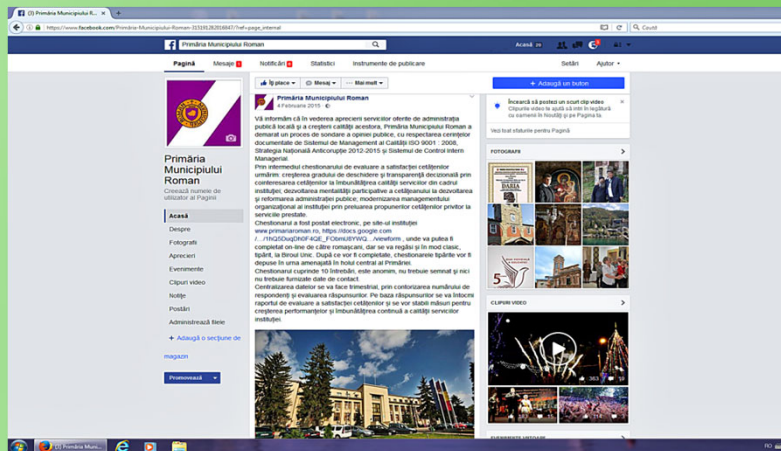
(3) Primăria Municipiului R... ×
https://www.facebook.com/Primaria-Municipiului-Roman-315918290166847/?ref=page_internal
Căută

Primăria Municipiului Roman
Acasă 20
Setări Ajutor

Pagină Mesaje Notificări Statistici Instrumente de publicare

Primăria Municipiului Roman
Creează numele de utilizator al Paginii

Acasă
Despre
Fotografii
Aprecieri
Evenimente
Clipuri video
Notițe
Postări
Administrează filele
+ Adaugă o secțiune de magazin
Promovează

Îți place Mesaj Mai mult
+ Adaugă un buton

Primăria Municipiului Roman
4 Februarie 2015

Vă informăm că în vederea aprecierii serviciilor oferite de administrația publică locală și a creșterii calității acestora, Primăria Municipiului Roman a demarat un proces de sondare a opiniei publice, cu respectarea cerințelor documentelor de Sistemul de Management al Calității ISO 9001 : 2008, Strategia Națională Anticorupție 2012-2015 și Sistemul de Control Intern Managerial.
Prin intermediul chestionarului de evaluare a satisfacției cetățenilor urmărim: creșterea gradului de deschidere și transparență decizională prin cointeresarea cetățenilor la îmbunătățirea calității serviciilor din cadrul instituției; dezvoltarea mentalității participative a cetățeanului la dezvoltarea și reformarea administrației publice; modernizarea managementului organizațional al instituției prin preluarea propunerilor cetățenilor privitor la serviciile prestate.
Chestionarul a fost postat electronic, pe site-ul instituției www.primariaroman.ro, https://docs.google.com /.../1thQ5DuqDh0F4QE_FObmU8YWG.../viewform , unde va putea fi completat on-line de către romașcani, dar se va regăsi și în mod clasic, tipărit, la Biroul Unic. După ce vor fi completate, chestionarele tipărite vor fi depuse în urna amenajată în holul central al Primăriei.
Chestionarul cuprinde 10 întrebări, este anonim, nu trebuie semnat și nici nu trebuie furnizate date de contact.
Centralizarea datelor se va face trimestrial, prin contorizarea numărului de respondenți și evaluarea răspunsurilor. Pe baza răspunsurilor se va întocmi raportul de evaluare a satisfacției cetățenilor și se vor stabili măsuri pentru creșterea performanțelor și îmbunătățirea continuă a calității serviciilor instituției.

Încearcă să postezi un scurt clip video
Clipurile video te ajută să intri în legătură cu oamenii în Noutăți și pe Pagina ta.
Vezi toate statisticile pentru Pagină

FOTOGRAFII
BABA
CLIPURI VIDEO
363
EVENIMENTE VIITOARE

Primăria Municipi...
RO